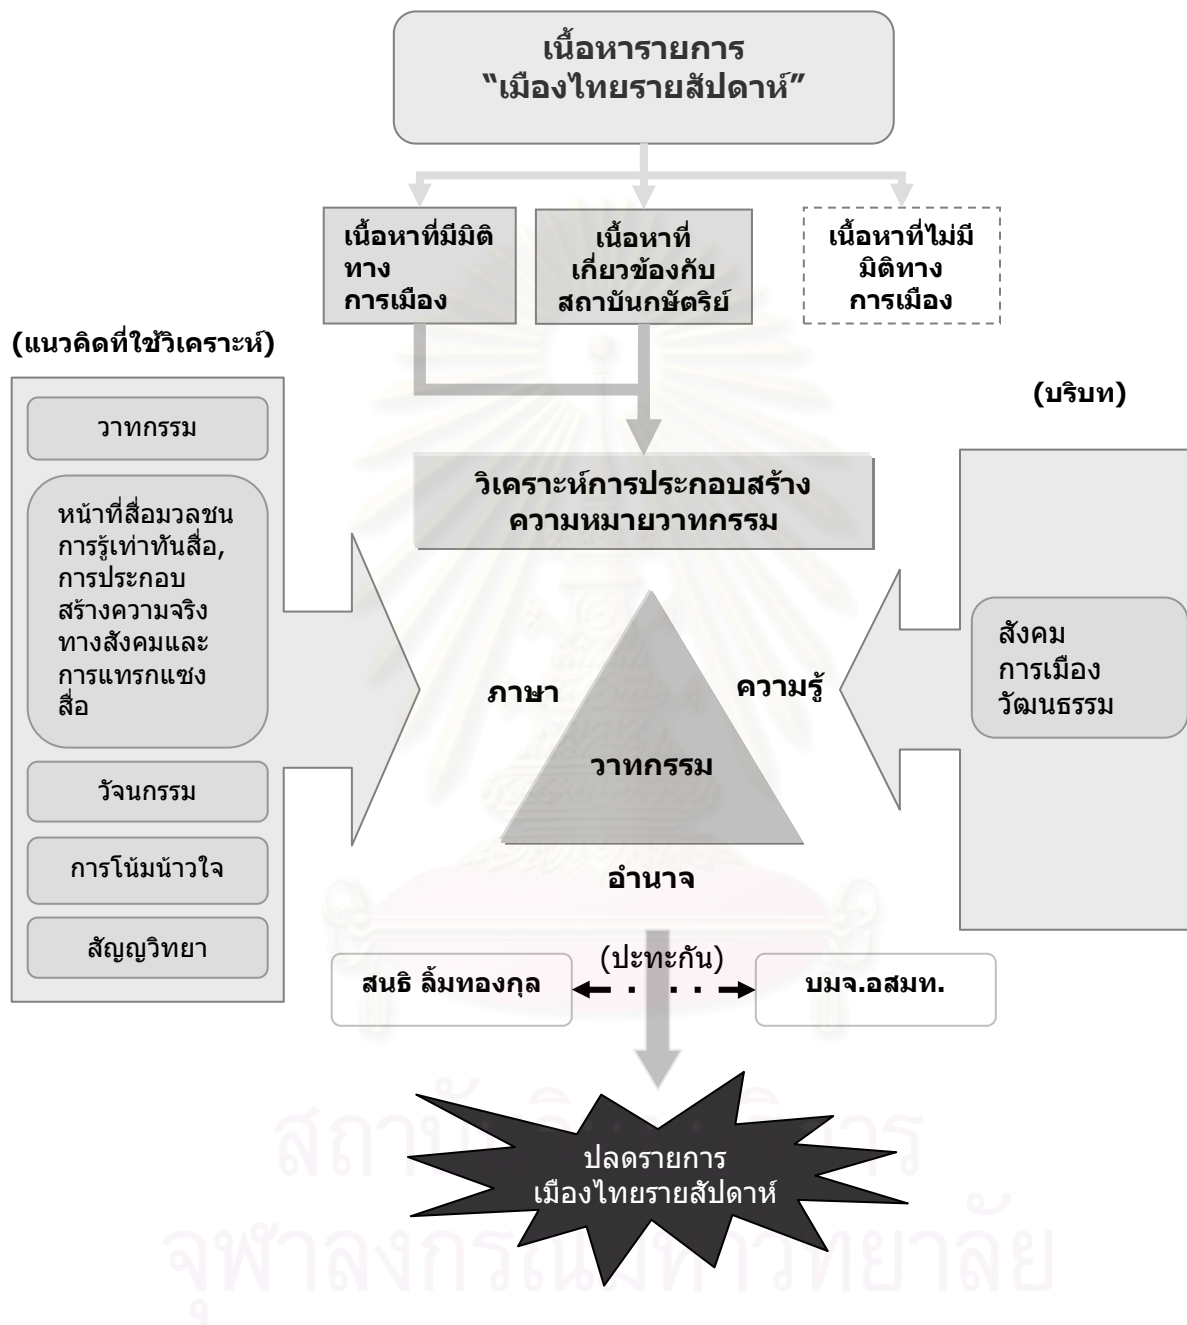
เนื้อหารายการ
"เมืองไทยรายสัปดาห์"

เนื้อหาที่มีมิติทาง การเมือง

เนื้อหาที่ เกี่ยวข้องกับ สถาบันกษัตริย์

เนื้อหาที่ไม่มี มิติทาง การเมือง

(แนวคิดที่ใช้วิเคราะห์)

วาทกรรม

หน้าที่สื่อมวลชน การรู้เท่าทันสื่อ, การประกอบ สร้างความจริง ทางสังคมและ การแทรกแซง สื่อ

วัจนกรรม

การโน้มน้าวใจ

สัญญวิทยา

(บริบท)

วิเคราะห์การประกอบสร้าง ความหมายวาทกรรม

ภาษา

ความรู้

วาทกรรม

อำนาจ

สังคม
การเมือง
วัฒนธรรม

(ปะทะกัน)

สนธิ ลิ้มทองกุล

บมจ.อสมท.

ปลดรายการ
เมืองไทยรายสัปดาห์

สถาบันวิทยบริการ
จุฬาลงกรณ์มหาวิทยาลัย